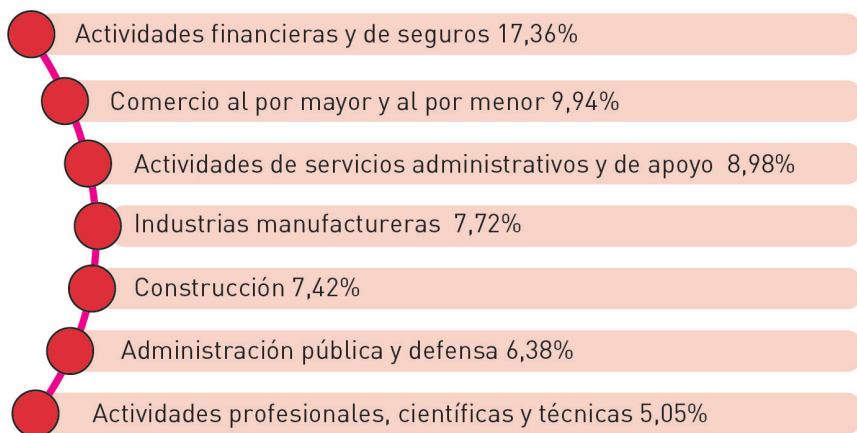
Actividades financieras y de seguros 17,36%

Comercio al por mayor y al por menor 9,94%

Actividades de servicios administrativos y de apoyo 8,98%

Industrias manufactureras 7,72%

Construcción 7,42%

Administración pública y defensa 6,38%

Actividades profesionales, científicas y técnicas 5,05%